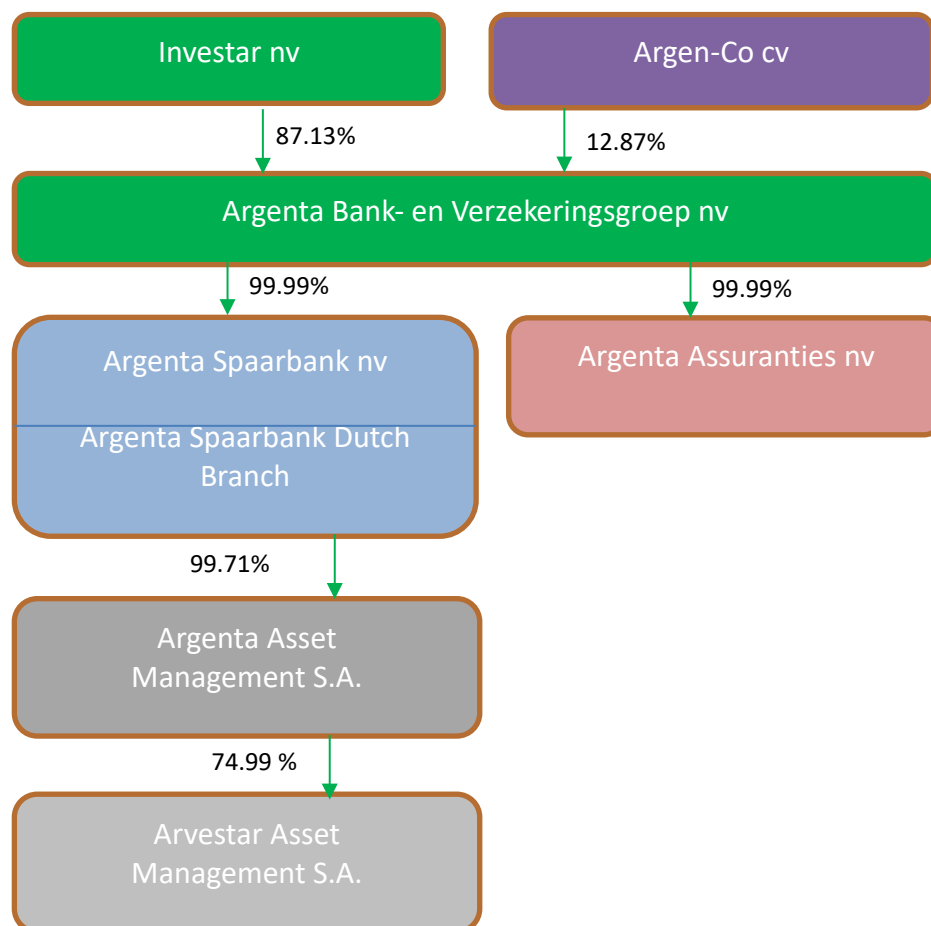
Investar nv

Argen-Co cv

87.13%

12.87%

Argenta Bank- en Verzekeringsgroep nv

99.99%

99.99%

Argenta Spaarbank nv

Argenta Spaarbank Dutch Branch

Argenta Assuranties nv

99.71%

Argenta Asset Management S.A.

74.99 %

Arvestar Asset Management S.A.